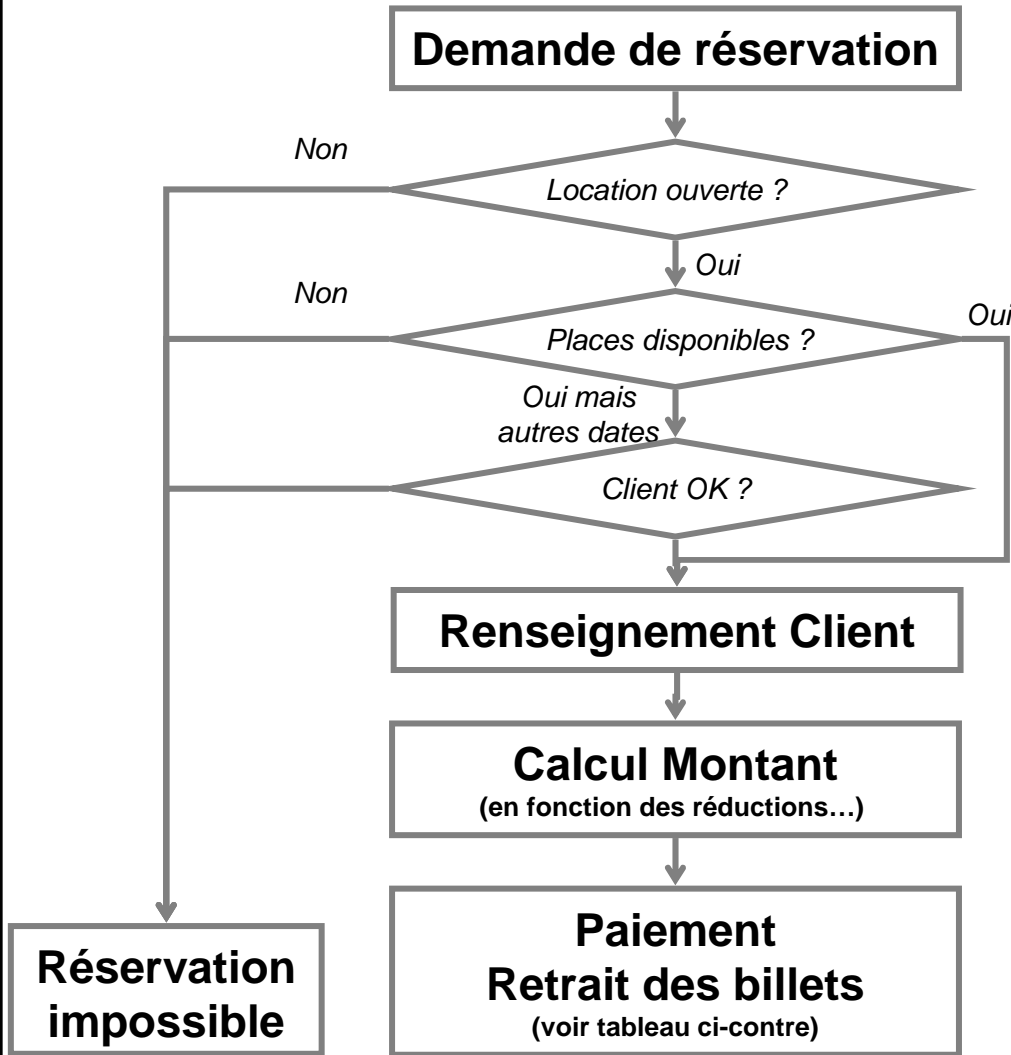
Demande de réservation

Non

Location ouverte ?

Oui

Non

Places disponibles ?

Oui

Oui mais autres dates

Client OK ?

Renseignement Client

Calcul Montant
(en fonction des réductions…)

Paiement
Retrait des billets
(voir tableau ci-contre)

Réservation impossible